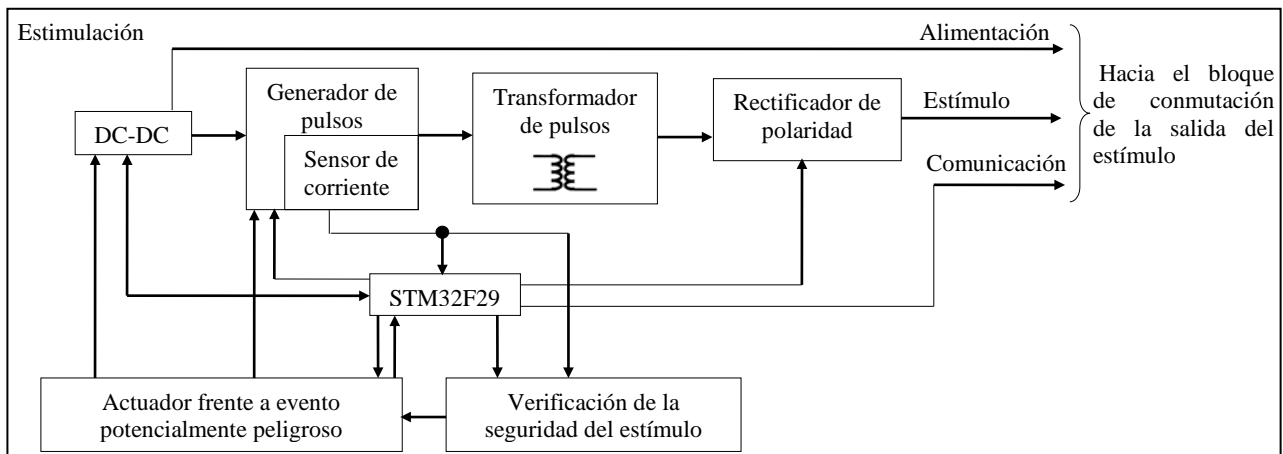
Estimulación

Alimentación

DC-DC

Generador de pulsos

Sensor de corriente

Transformador de pulsos

Rectificador de polaridad

Estímulo

Comunicación

Hacia el bloque de conmutación de la salida del estímulo

STM32F29

Actuador frente a evento potencialmente peligroso

Verificación de la seguridad del estímulo